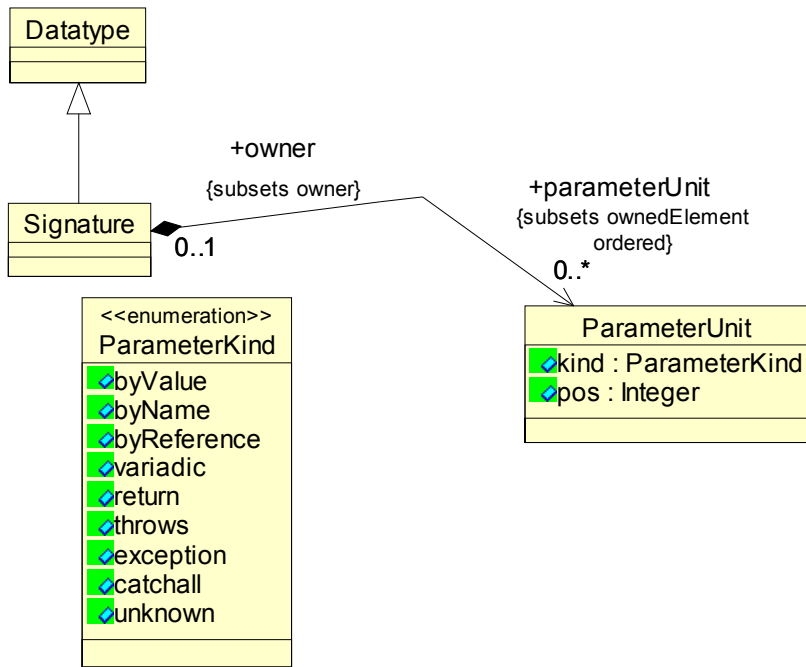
Datatype

Signature

+owner
{subsets owner}
0..1

+parameterUnit
{subsets ownedElement ordered}
0..*

ParameterUnit
kind : ParameterKind
pos : Integer

<<enumeration>>
ParameterKind
byValue
byName
byReference
variadic
return
throws
exception
catchall
unknown